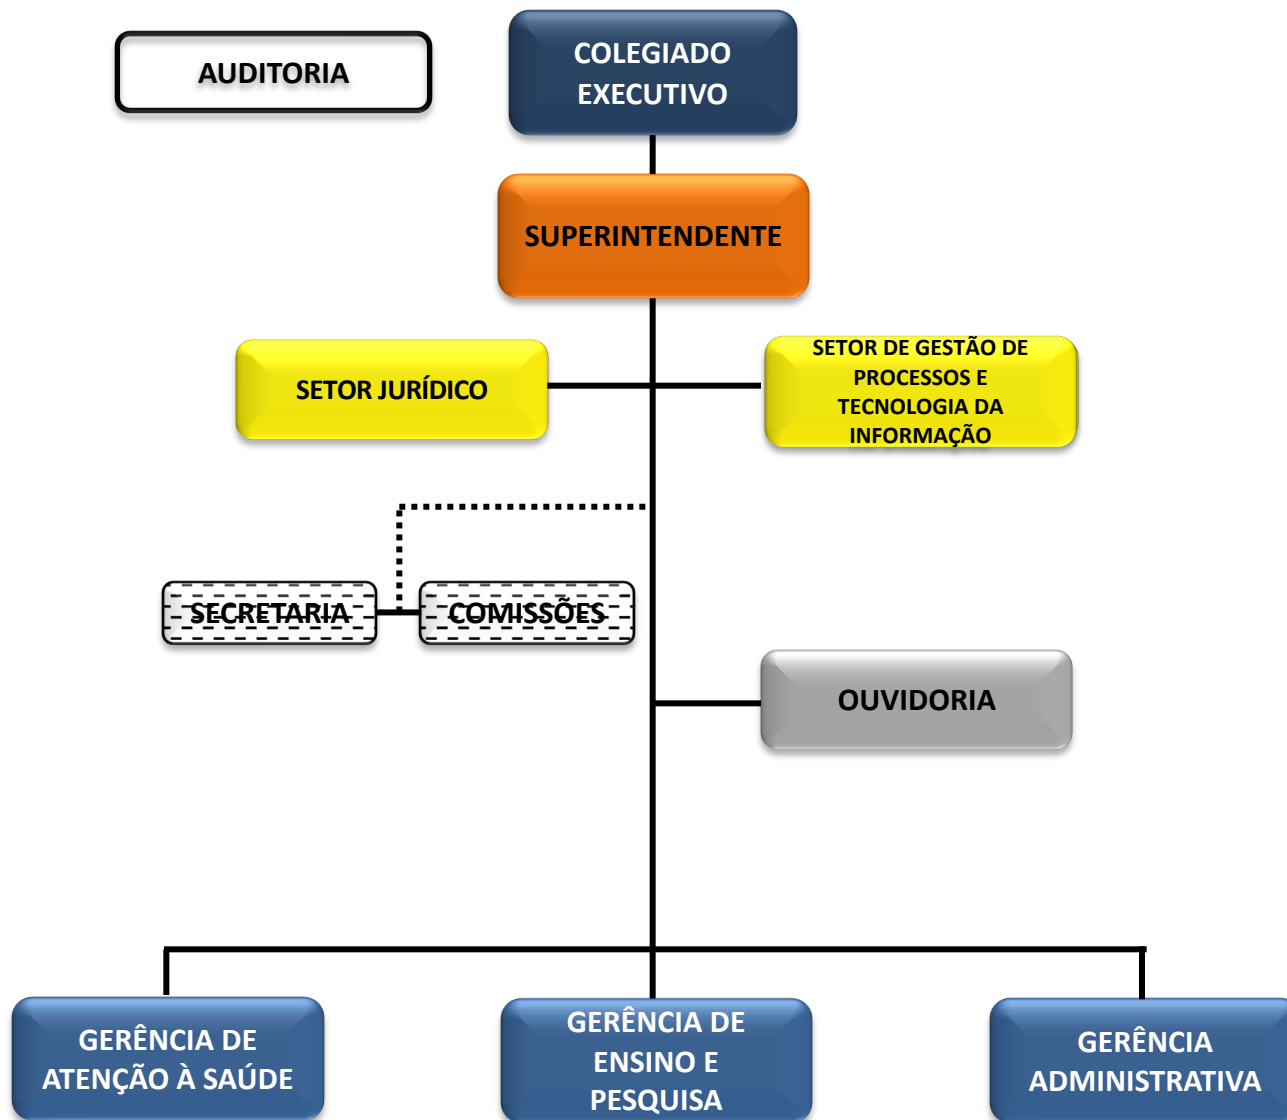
AUDITORIA

COLEGIADO EXECUTIVO

SUPERINTENDENTE

SETOR JURÍDICO

SETOR DE GESTÃO DE PROCESSOS E TECNOLOGIA DA INFORMAÇÃO

SECRETARIA

COMISSÕES

OUVIDORIA

GERÊNCIA DE ATENÇÃO À SAÚDE

GERÊNCIA DE ENSINO E PESQUISA

GERÊNCIA ADMINISTRATIVA